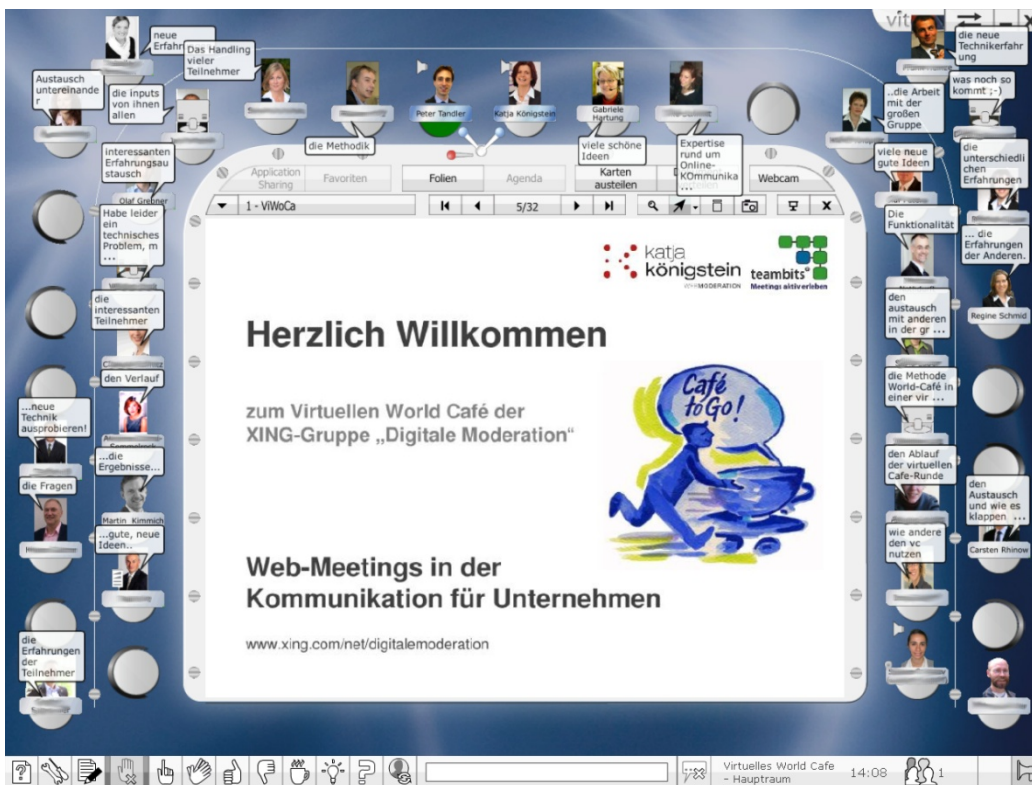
neue Erfahr

Das Handling vieler Teilnehmer

Austausch untereinander

die inputs von ihnen allen

Peter Tandler

Katja Königstein

Gabriele Hartung

die neue Technikerfahrung

was noch so kommt ;-)

..die Arbeit mit der großen Gruppe

die Methodik

viele schöne Ideen

Expertise rund um Online-KOmmunika ...

interessanten Erfahrungsaustausch

Olaf Greiner

viele neue gute Ideen

die unterschiedlichen Erfahrungen

Application Sharing

Favoriten

Folien

Agenda

Karten austeilen

Webcam

1 - ViWoCa

5/32

Habe leider ein technisches Problem, m ...

Die Funktionalität

... die Erfahrungen der Anderen.

katja königstein

teambits°

Meetings aktiv erleben

die interessanten Teilnehmer

den austausch mit anderen in der gr ...

Regine Schmid

Herzlich Willkommen

den Verlauf

die Methode World-Café in einer vir ...

zum Virtuellen World Café der XING-Gruppe „Digitale Moderation“

...neue Technik ausprobieren!

Café to Go!

...die Ergebnisse...

den Ablauf der virtuellen Cafe-Runde

die Fragen

den Austausch und wie es klappen ...

Martin Kimmich

...gute, neue Ideen..

wie andere den vc nutzen

Carsten Rhinow

Web-Meetings in der Kommunikation für Unternehmen

www.xing.com/net/digitalemoderation

die Erfahrungen der Teilnehmer

Virtuelles World Cafe - Hauptraum

14:08

1